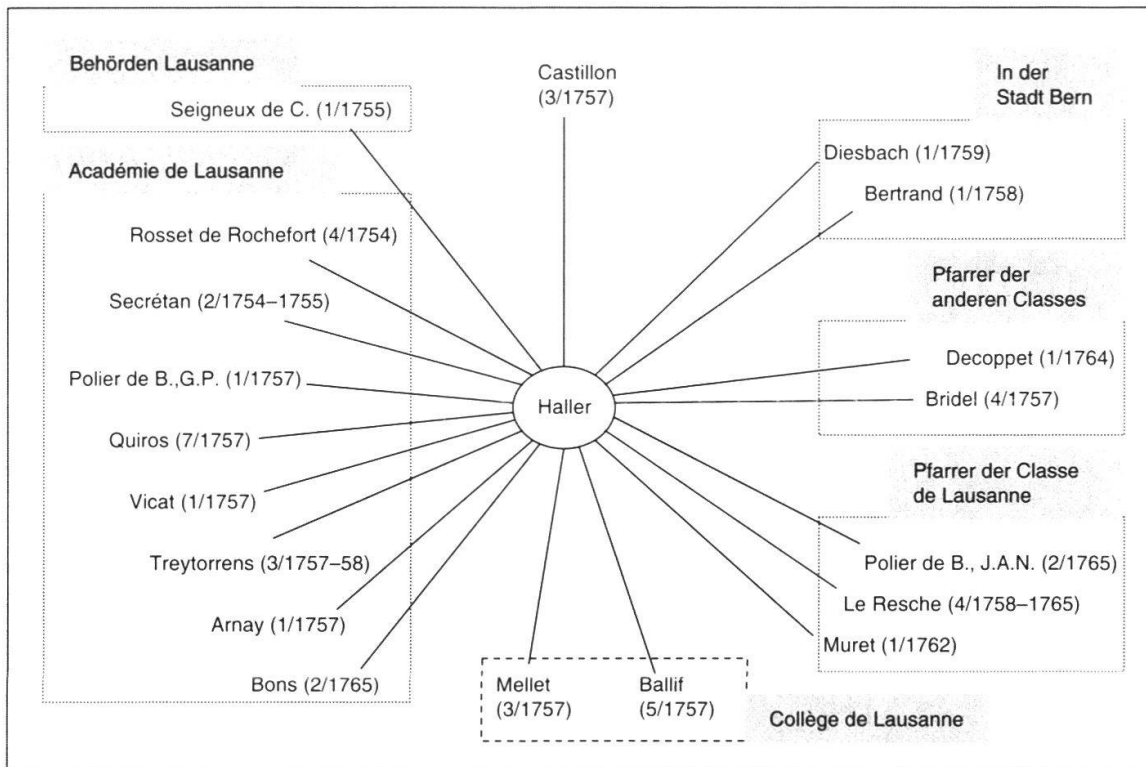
Behörden Lausanne

Seigneux de C. (1/1755)

Académie de Lausanne

Rosset de Rochefort (4/1754)

Secrétan (2/1754–1755)

Polier de B.,G.P. (1/1757)

Quiros (7/1757)

Vicat (1/1757)

Treytorrens (3/1757–58)

Arnay (1/1757)

Bons (2/1765)

Castillon (3/1757)

Haller

Mellet (3/1757)

Ballif (5/1757)

Collège de Lausanne

In der Stadt Bern

Diesbach (1/1759)

Bertrand (1/1758)

Pfarrer der anderen Classes

Decoppet (1/1764)

Bridel (4/1757)

Pfarrer der Classe de Lausanne

Polier de B., J.A.N. (2/1765)

Le Resche (4/1758–1765)

Muret (1/1762)